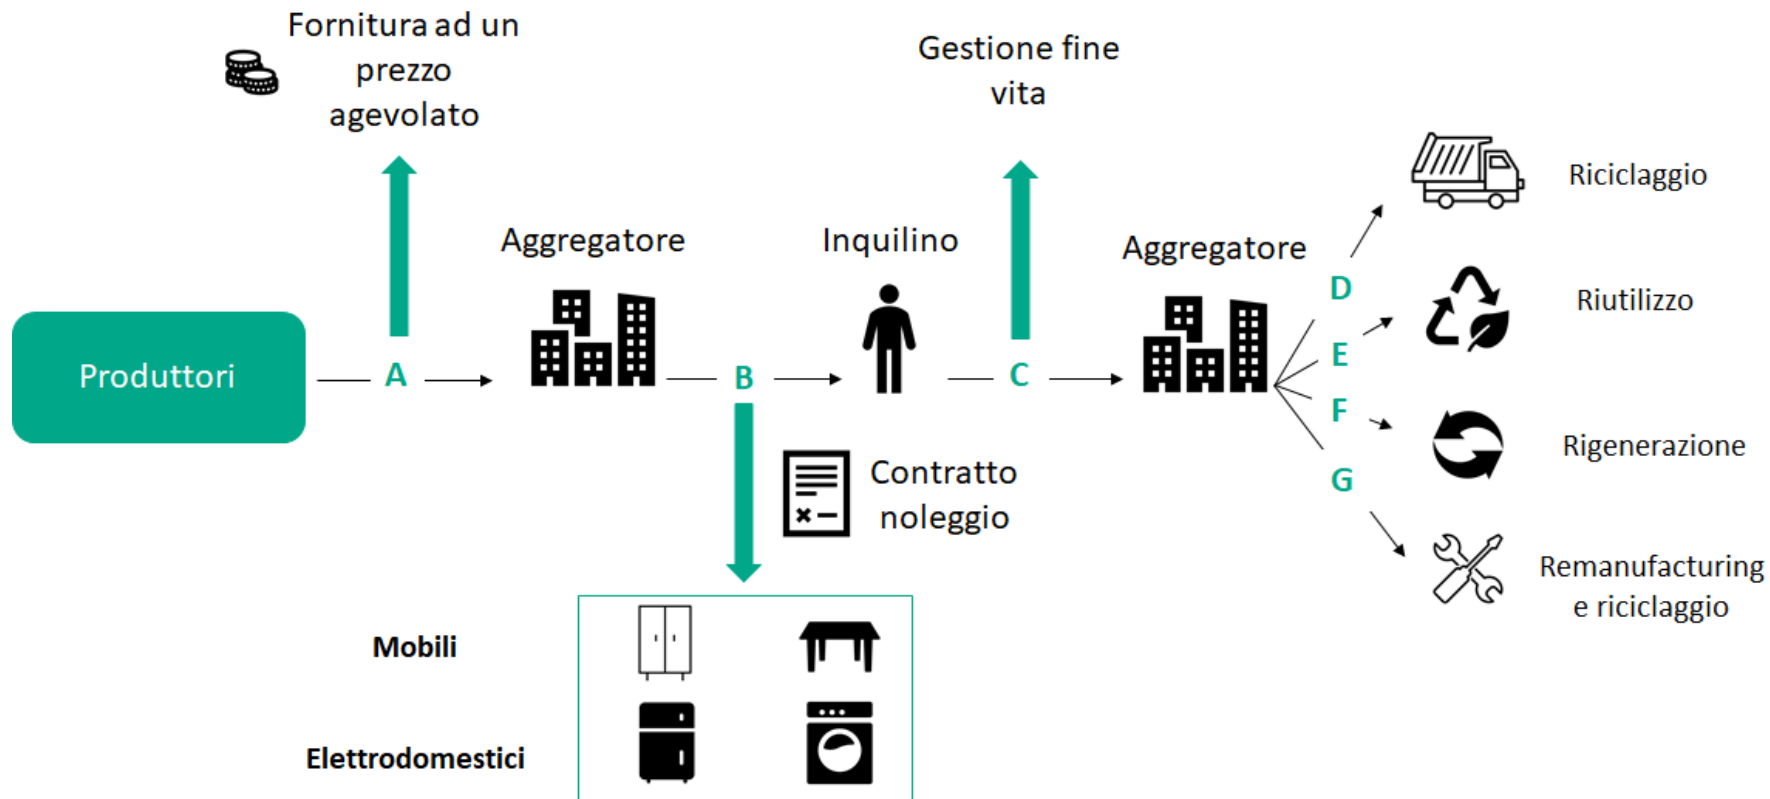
Fornitura ad un prezzo agevolato

Gestione fine vita

Aggregatore

Inquilino

Aggregatore

Produttori

A

B

C

D

E

F

G

Riciclaggio

Riutilizzo

Rigenerazione

Remanufacturing e riciclaggio

Contratto noleggio

Mobili

Elettrodomestici